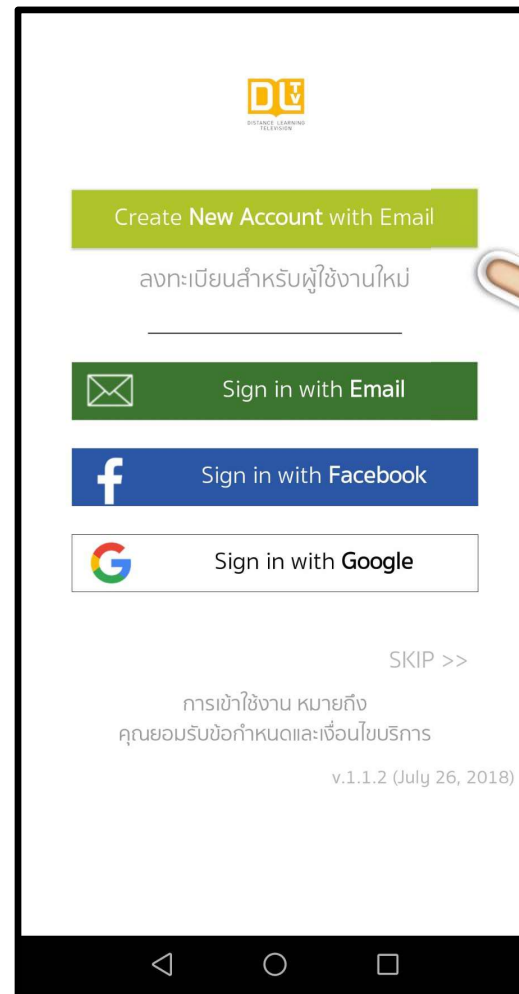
DLTV
DISTANCE LEARNING TELEVISION

Create New Account with Email

ลงทะเบียนสำหรับผู้ใช้งานใหม่

Sign in with Email

Sign in with Facebook

Sign in with Google

SKIP >>

การเข้าใช้งาน หมายถึง
คุณยอมรับข้อกำหนดและเงื่อนไขบริการ

v.1.1.2 (July 26, 2018)